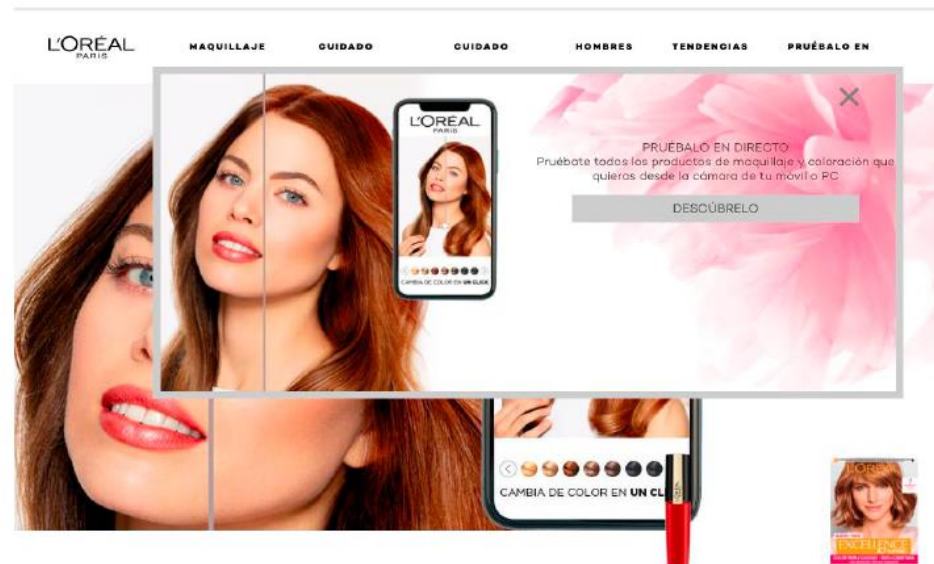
L'ORÉAL
PARIS

MAQUILLAJE CUIDADO CUIDADO HOMBRES TENDENCIAS PRUÉBALO EN

L'ORÉAL
PARIS

CAMBIA DE COLOR EN UN CLICK

PRUÉBALO EN DIRECTO
Pruébate todos los productos de maquillaje y coloración que quieras desde la cámara de tu móvil o PC

DESCÚBRELO

CAMBIA DE COLOR EN UN CL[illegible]

L'ORÉAL

EXCELLENCE